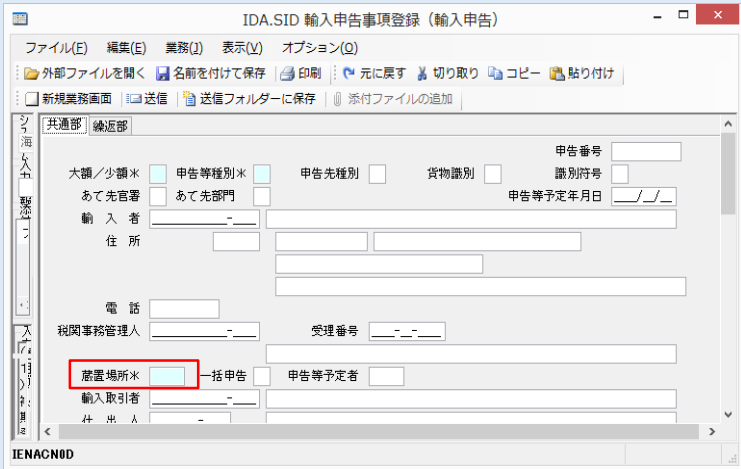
IDA.SID 輸入申告事項登録（輸入申告）

ファイル(F)　編集(E)　業務(J)　表示(V)　オプション(O)

外部ファイルを開く　名前を付けて保存　印刷　元に戻す　切り取り　コピー　貼り付け

新規業務画面　送信　送信フォルダーに保存　添付ファイルの追加

共通部　繰返部

申告番号

大額／少額＊　申告等種別＊　申告先種別　貨物識別　識別符号

あて先官署　あて先部門　申告等予定年月日 ___/_/__

輸入者 ______-___

住所

電話

税関事務管理人 ______-___　受理番号 ___-__-____

蔵置場所＊　一括申告　申告等予定者

輸入取引者 ______-___

仕出人

IENACN0D